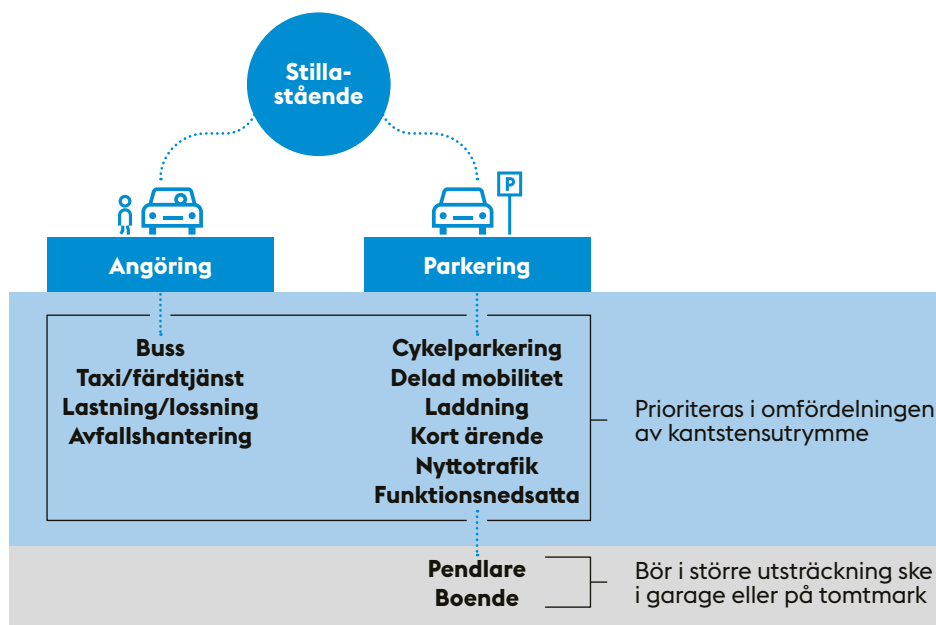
Stillastående

P

Angöring

Parkering

Buss
Taxi/färdtjänst
Lastning/lossning
Avfallshantering

Cykelparkering
Delad mobilitet
Laddning
Kort ärende
Nyttotrafik
Funktionsnedsatta

Prioriteras i omfördelningen av kantstensutrymme

Pendlare
Boende

Bör i större utsträckning ske i garage eller på tomtmark